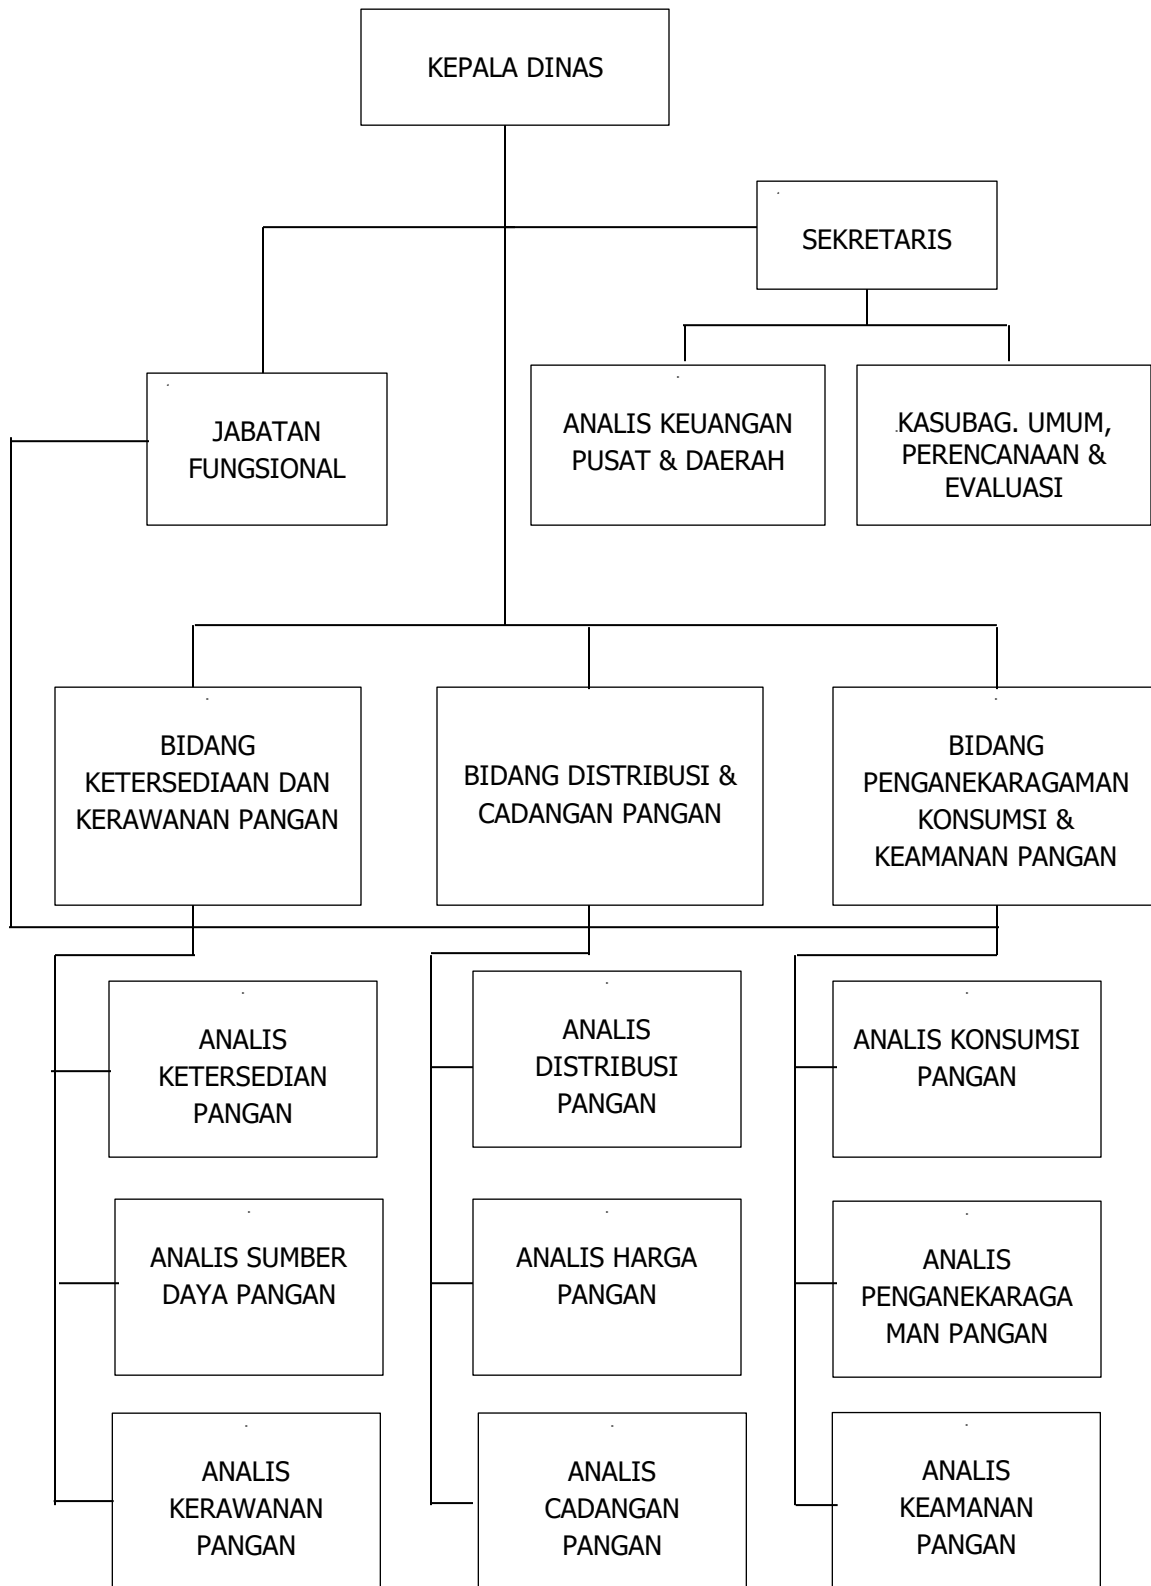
KEPALA DINAS

SEKRETARIS

JABATAN FUNGSIONAL

ANALIS KEUANGAN PUSAT & DAERAH

KASUBAG. UMUM, PERENCANAAN & EVALUASI

BIDANG KETERSEDIAAN DAN KERAWANAN PANGAN

BIDANG DISTRIBUSI & CADANGAN PANGAN

BIDANG PENGANEKARAGAMAN KONSUMSI & KEAMANAN PANGAN

ANALIS KETERSEDIAN PANGAN

ANALIS SUMBER DAYA PANGAN

ANALIS KERAWANAN PANGAN

ANALIS DISTRIBUSI PANGAN

ANALIS HARGA PANGAN

ANALIS CADANGAN PANGAN

ANALIS KONSUMSI PANGAN

ANALIS PENGANEKARAGA MAN PANGAN

ANALIS KEAMANAN PANGAN